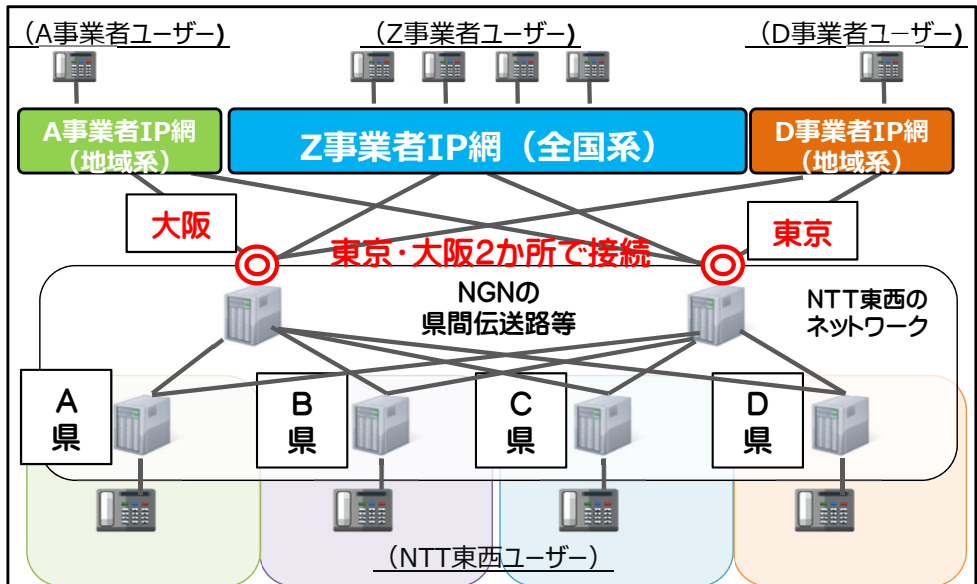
（A事業者ユーザー）

（Z事業者ユーザー）

（D事業者ユーザー）

A事業者IP網（地域系）

Z事業者IP網（全国系）

D事業者IP網（地域系）

大阪

東京

東京・大阪2か所で接続

NGNの県間伝送路等

NTT東西のネットワーク

A県

B県

C県

D県

（NTT東西ユーザー）